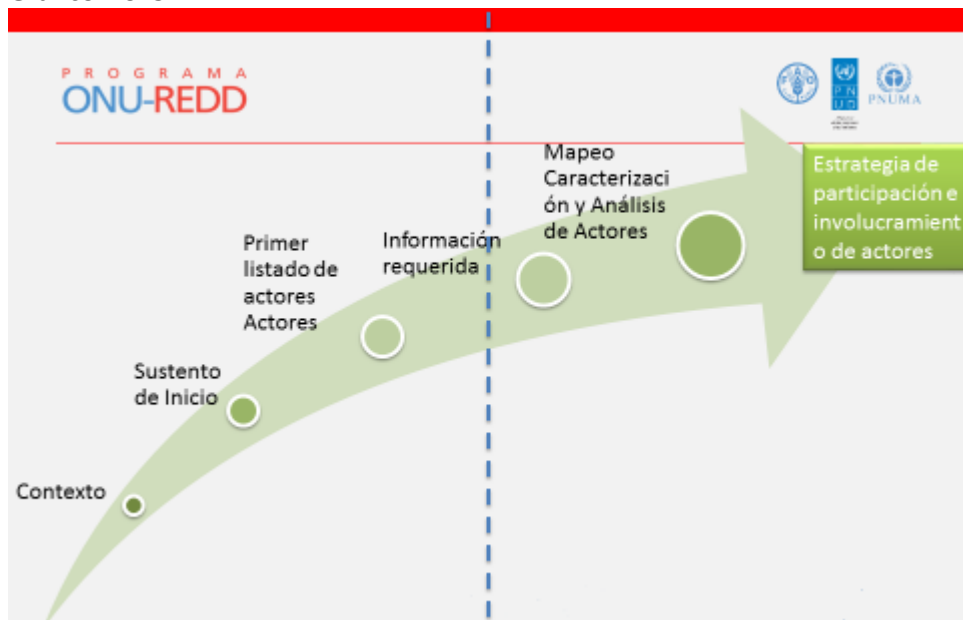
PROGRAMA
ONU-REDD

PNUMA

Contexto

Sustento de Inicio

Primer listado de actores Actores

Información requerida

Mapeo Caracterización y Análisis de Actores

Estrategia de participación e involucramiento de actores